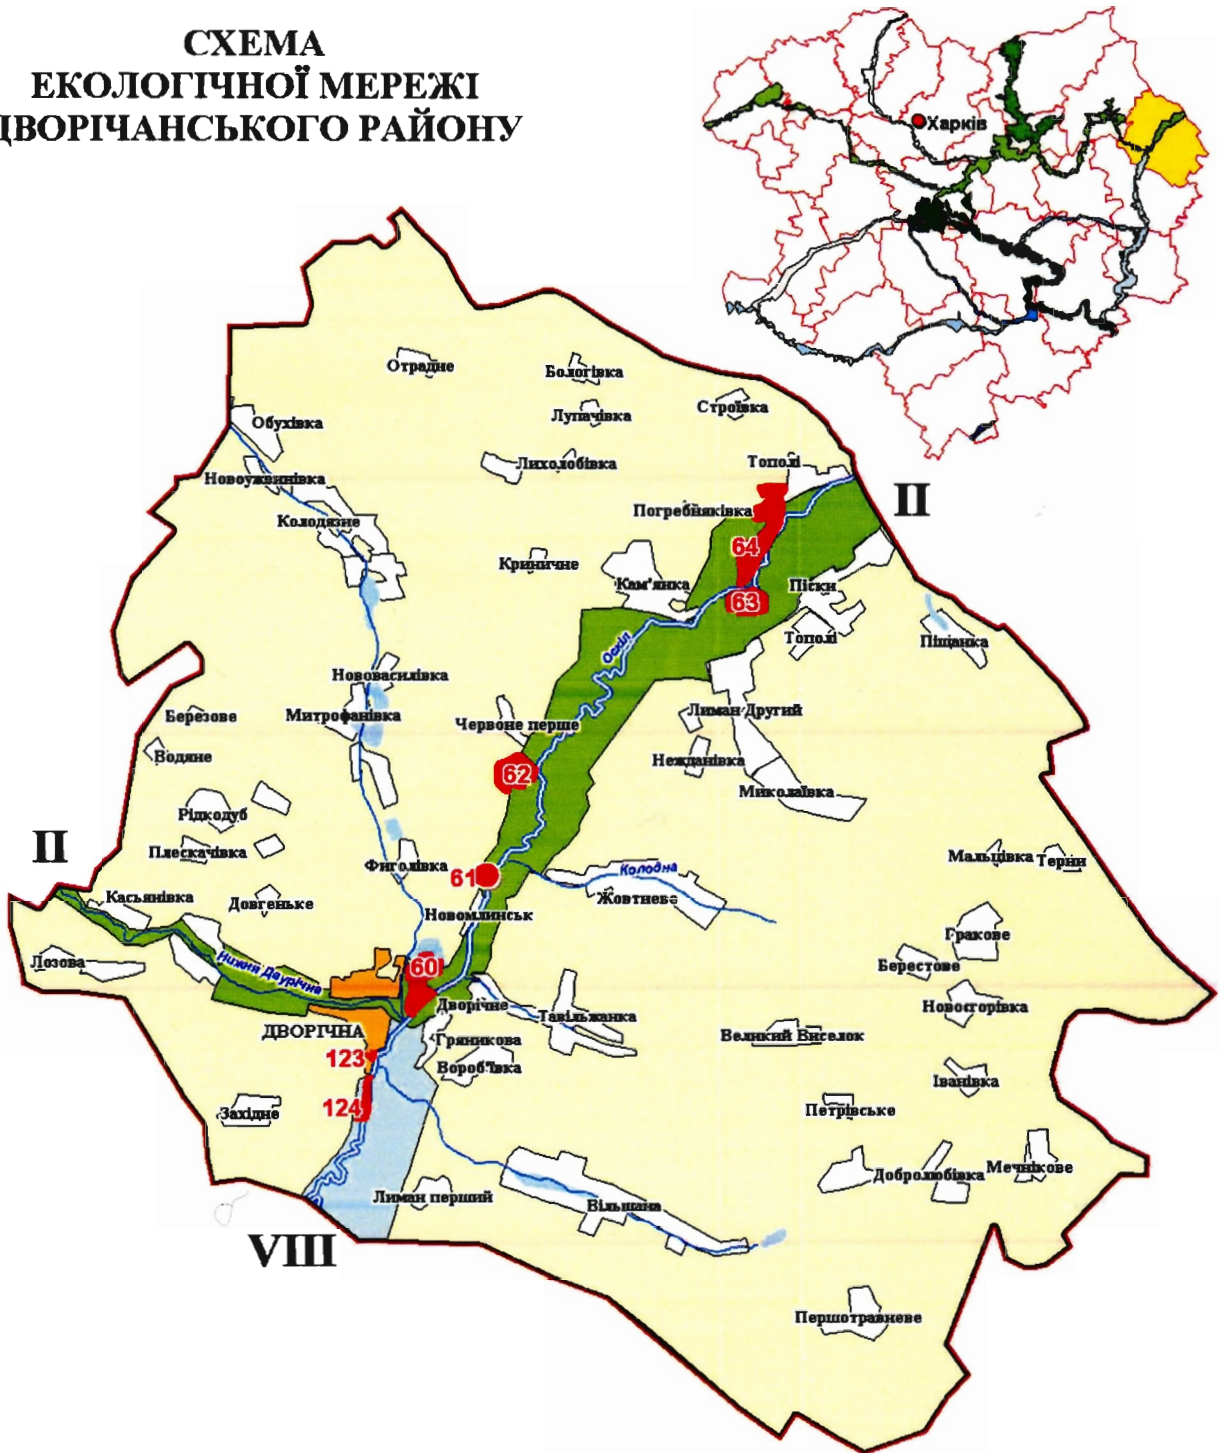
СХЕМА
ЕКОЛОГІЧНОЇ МЕРЕЖІ
ДВОРІЧАНСЬКОГО РАЙОНУ

Харків

Отрадне
Бологівка
Лупачівка
Строївка
Обухівка
Лихолобівка
Тополі
Новоужвинівка
II
Погребняківка
Колодязне
64
Криничне
Кам'янка
Піськи
63
Тополі
Оскіл
Піщанка
Нововасилівка
Березове
Митрофанівка
Червоне перше
Лиман Другий
Водяне
62
Нежданівка
Миколаївка
Рідкодуб
II
Плескачівка
Фиголівка
61
Колодна
Мальцівка
Терни
Касьянівка
Довгеньке
Новомлинськ
Жовтневе
Гракове
Лозова
Нижня Дворічна
60
Берестове
Дворічне
Тавільжанка
Новогригорівка
ДВОРІЧНА
Гряникова
Великий Виселок
123
Воробївка
Іванівка
124
Західне
Петрівське
Добролюбівка
Мечнікове
Лиман перший
Вільшана
VIII
Першотравневе